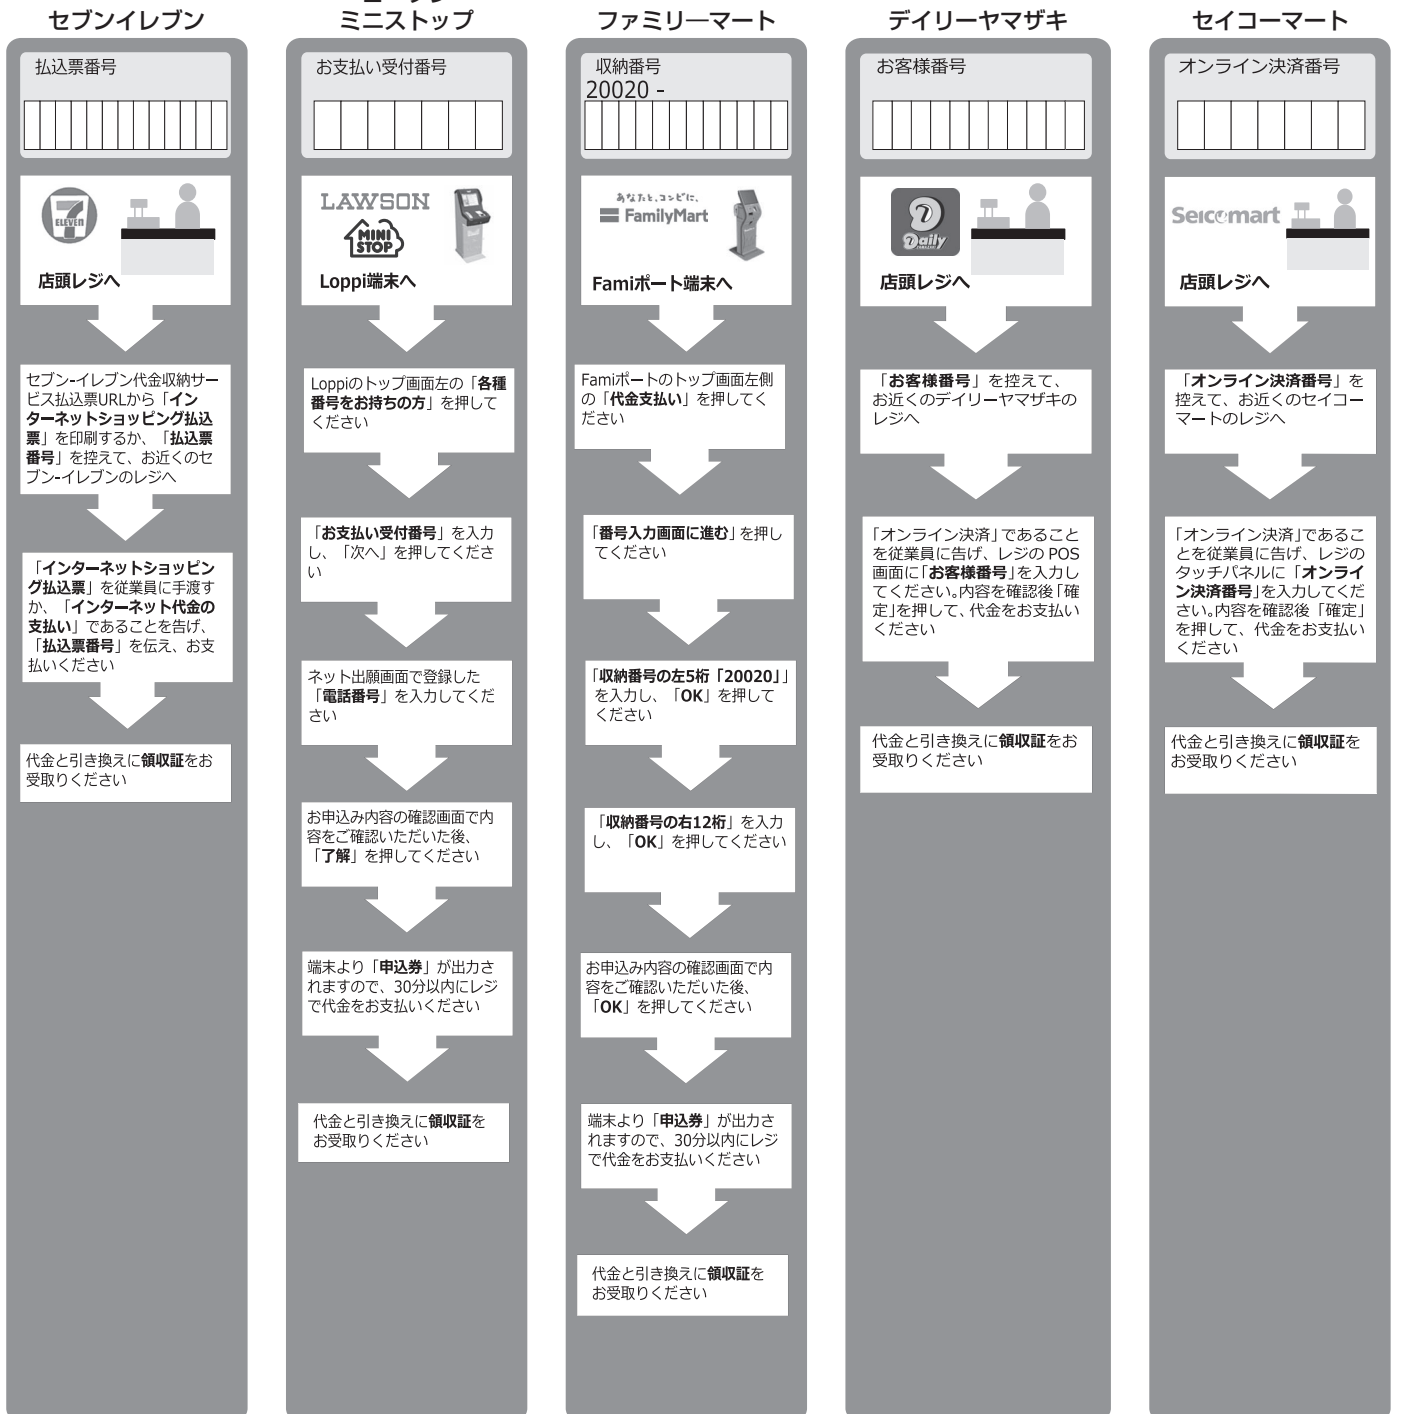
セブンイレブン

払込票番号

7 ELEVEn

店頭レジへ

セブン-イレブン代金収納サービス払込票URLから「インターネットショッピング払込票」を印刷するか、「払込票番号」を控えて、お近くのセブン-イレブンのレジへ

「インターネットショッピング払込票」を従業員に手渡すか、「インターネット代金の支払い」であることを告げ、「払込票番号」を伝え、お支払いください

代金と引き換えに領収証をお受取りください

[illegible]
ミニストップ

お支払い受付番号

LAWSON
MINI STOP

Loppi端末へ

Loppiのトップ画面左の「各種番号をお持ちの方」を押してください

「お支払い受付番号」を入力し、「次へ」を押してください

ネット出願画面で登録した「電話番号」を入力してください

お申込み内容の確認画面で内容をご確認いただいた後、「了解」を押してください

端末より「申込券」が出力されますので、30分以内にレジで代金をお支払いください

代金と引き換えに領収証をお受取りください

ファミリーマート

収納番号
20020 -

あなたと、コンビに、
FamilyMart

Famiポート端末へ

Famiポートのトップ画面左側の「代金支払い」を押してください

「番号入力画面に進む」を押してください

「収納番号の左5桁「20020」」を入力し、「OK」を押してください

「収納番号の右12桁」を入力し、「OK」を押してください

お申込み内容の確認画面で内容をご確認いただいた後、「OK」を押してください

端末より「申込券」が出力されますので、30分以内にレジで代金をお支払いください

代金と引き換えに領収証をお受取りください

デイリーヤマザキ

お客様番号

Daily

店頭レジへ

「お客様番号」を控えて、お近くのデイリーヤマザキのレジへ

「オンライン決済」であることを従業員に告げ、レジのPOS画面に「お客様番号」を入力してください。内容を確認後「確定」を押して、代金をお支払いください

代金と引き換えに領収証をお受取りください

セイコーマート

オンライン決済番号

Seicomart

店頭レジへ

「オンライン決済番号」を控えて、お近くのセイコーマートのレジへ

「オンライン決済」であることを従業員に告げ、レジのタッチパネルに「オンライン決済番号」を入力してください。内容を確認後「確定」を押して、代金をお支払いください

代金と引き換えに領収証をお受取りください